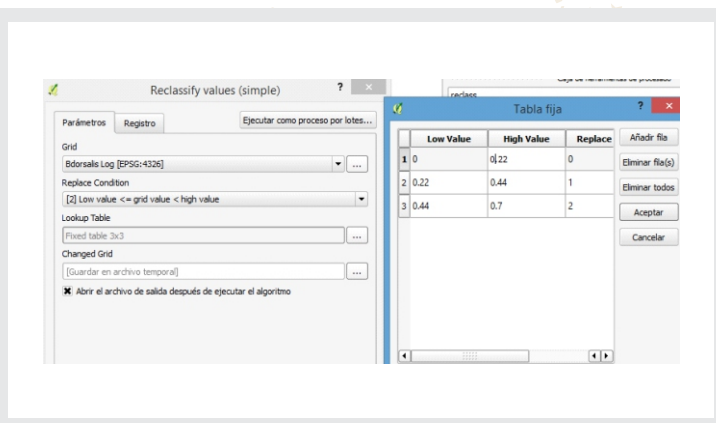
Reclassify values (simple)

?

Parámetros

Registro

Ejecutar como proceso por lotes...

Grid

Bdorsalis Log [EPSG:4326]

...

Replace Condition

[2] Low value <= grid value < high value

Lookup Table

Fixed table 3x3

...

Changed Grid

[Guardar en archivo temporal]

...

Abrir el archivo de salida después de ejecutar el algoritmo

Caja de herramientas de procesado

reclass

Tabla fija

?

| | Low Value | High Value | Replace |
|---|---|---|---|
| 1 | 0 | 0.22 | 0 |
| 2 | 0.22 | 0.44 | 1 |
| 3 | 0.44 | 0.7 | 2 |

Añadir fila

Eliminar fila(s)

Eliminar todos

Aceptar

Cancelar